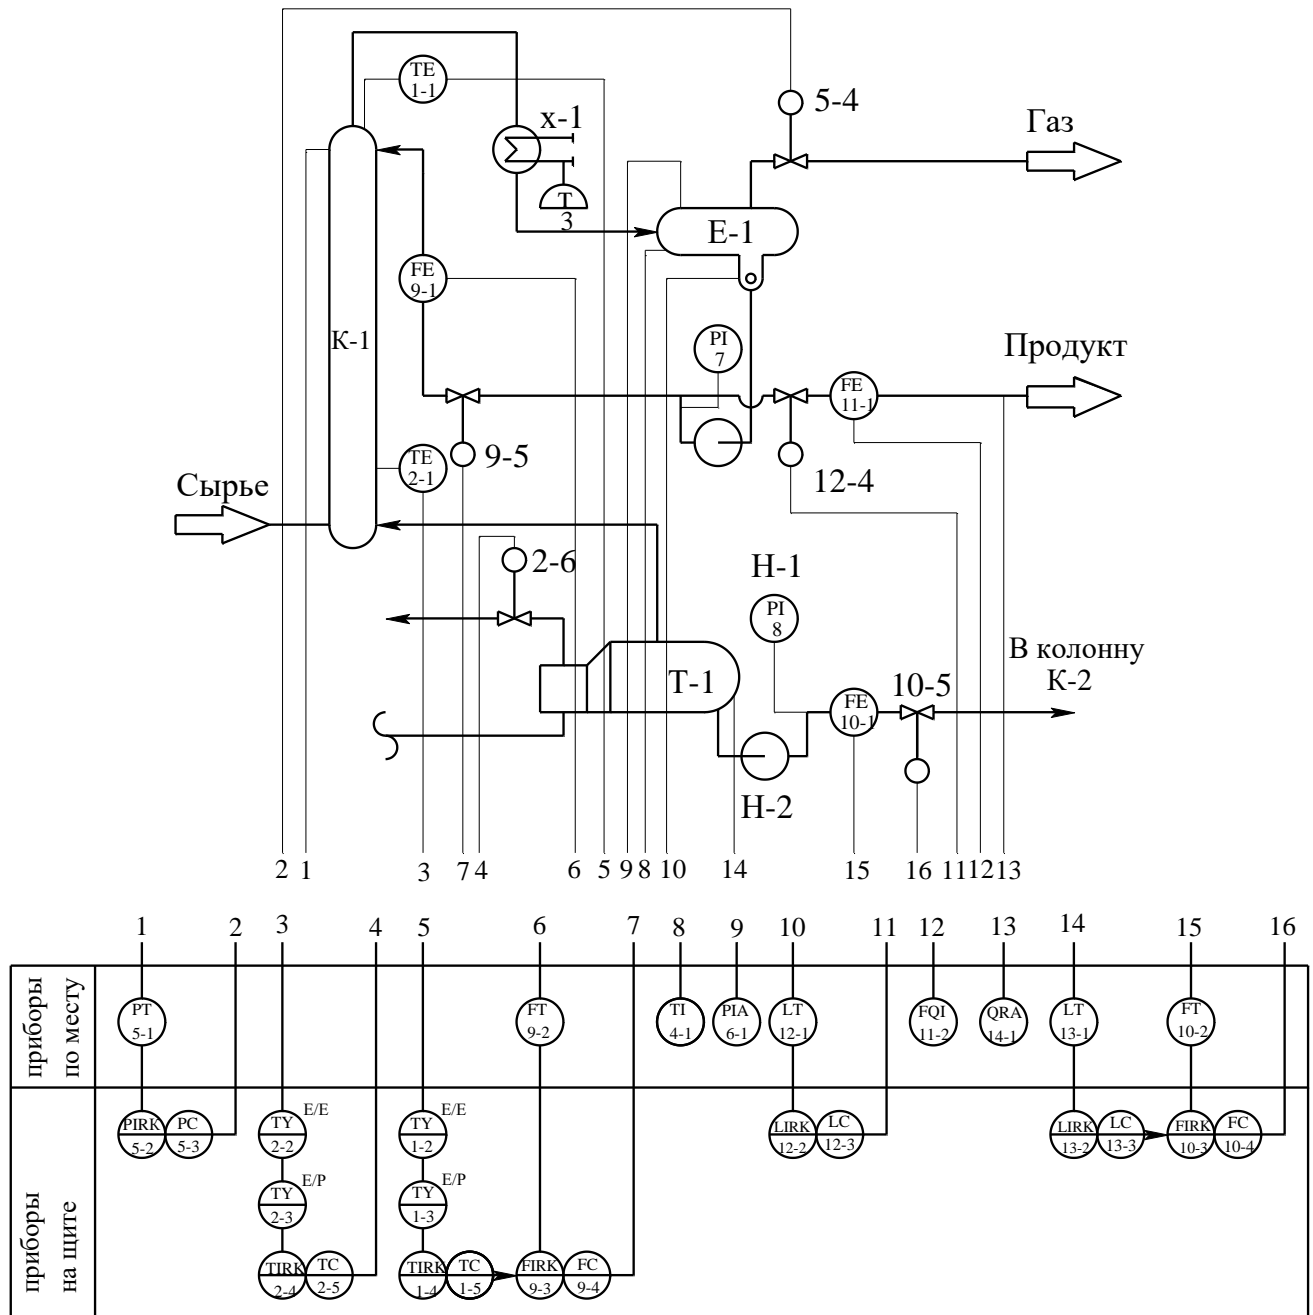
TE 1-1

x-1

5-4

Газ

T 3

E-1

FE 9-1

K-1

PI 7

Продукт

FE 11-1

TE 2-1

9-5

12-4

Сырье

2-6

H-1

PI 8

В колонну K-2

T-1

FE 10-1

10-5

H-2

2 1 3 7 4 6 5 9 8 10 14 15 16 11 12 13

1 2 3 4 5 6 7 8 9 10 11 12 13 14 15 16

приборы по месту

PT 5-1

FT 9-2

TI 4-1

PIA 6-1

LT 12-1

FQI 11-2

QRA 14-1

LT 13-1

FT 10-2

приборы на щите

PIRK 5-2

PC 5-3

TY 2-2 E/E

TY 2-3 E/P

TIRK 2-4

TC 2-5

TY 1-2 E/E

TY 1-3 E/P

TIRK 1-4

TC 1-5

FIRK 9-3

FC 9-4

LIRK 12-2

LC 12-3

LIRK 13-2

LC 13-3

FIRK 10-3

FC 10-4